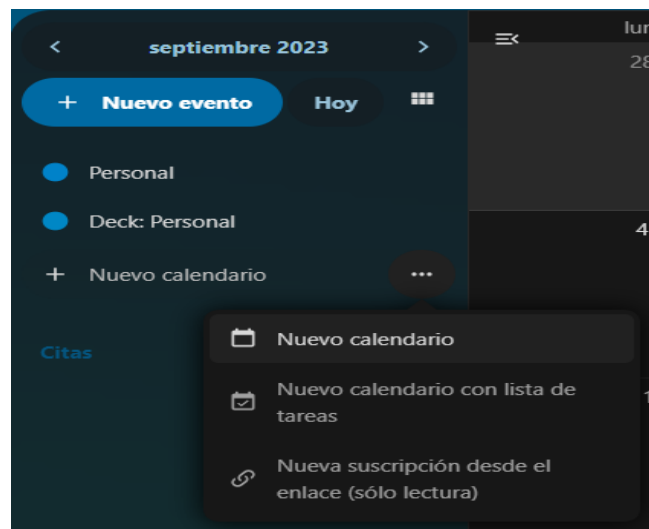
septiembre 2023

Nuevo evento

Hoy

Personal

Deck: Personal

Nuevo calendario

Citas

Nuevo calendario

Nuevo calendario con lista de tareas

Nueva suscripción desde el enlace (sólo lectura)

lun

28

4

1